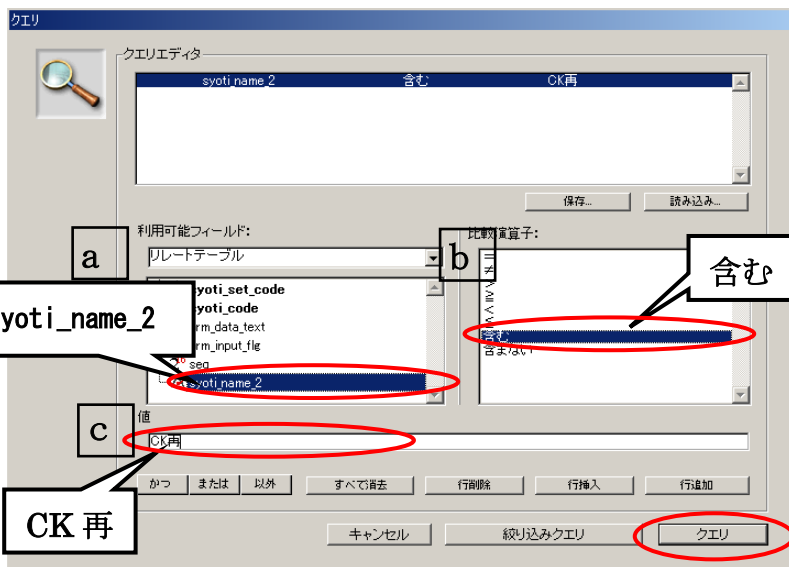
クエリ

クエリエディタ

| syoti_name_2 | 含む | CK再 |
|---|---|---|

保存...
読み込み...

利用可能フィールド:
a
リレートテーブル
syoti_name_2
syoti_set_code
syoti_code
rm_data_text
rm_input_flg
seg
syoti_name_2

比較演算子:
b
含む
=
<>
<
<=
>
>=
含む
含まない

値
c
CK再
CK 再

かつ
または
以外
すべて消去
行削除
行挿入
行追加

キャンセル
絞り込みクエリ
クエリ